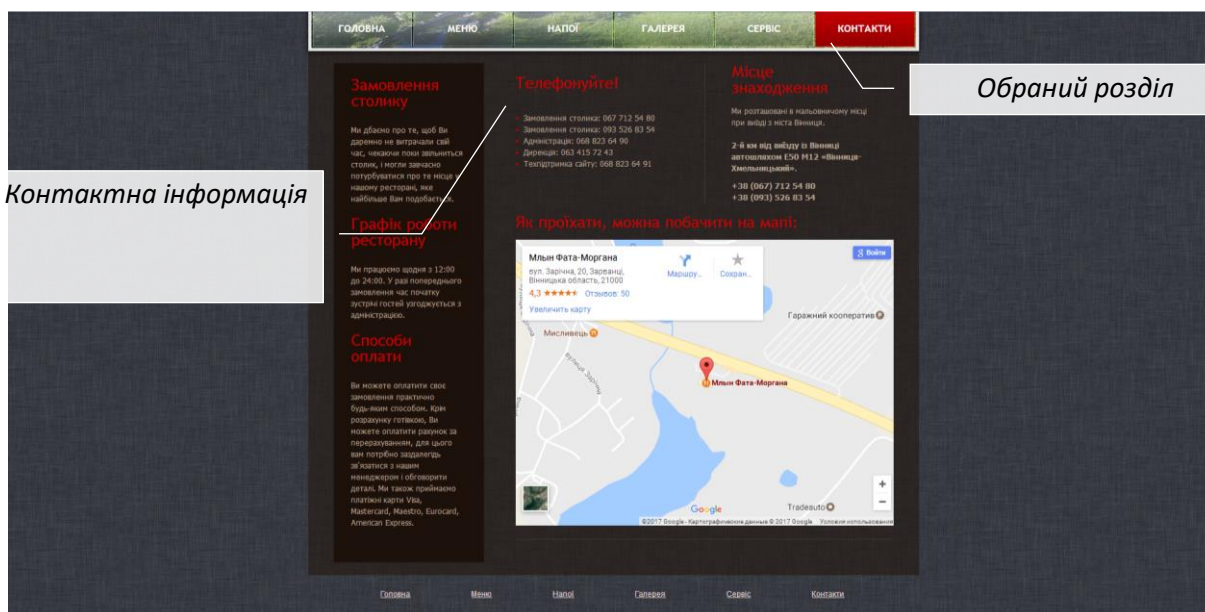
ГОЛОВНА МЕНЮ НАПОЇ ГАЛЕРЕЯ СЕРВІС КОНТАКТИ

Обраний розділ

Контактна інформація

Замовлення столику

Ми дбаємо про те, щоб Ви даремно не витрачали свій час, чекаючи поки звільниться столик, і могли заздалегідь потурбуватися про те місце у нашому ресторані, яке найбільше Вам подобається.

Графік роботи ресторану

Ми працюємо щодня з 12:00 до 24:00. У раз попереднього замовлення час початку зустрічі гостей узгоджується з адміністрацією.

Способи оплати

Ви можете оплатити своє замовлення практично будь-яким способом. Крім розрахунку готівкою, Ви можете оплатити рахунок за перерахуванням, для цього вам потрібно заздалегідь зв'язатися з нашим менеджером і обговорити деталі. Ми також приймаємо платіжні карти Visa, Mastercard, Maestro, Eurocard, American Express.

Телефонуйте!

- Замовлення столика: 067 712 54 80
- Замовлення столика: 093 526 83 54
- Адміністрація: 068 823 64 90
- Дирекція: 063 415 72 43
- Техпідтримка сайту: 068 823 64 91

Місце знаходження

Ми розташовані в мальовничому місці при виїзді з міста Вінниця.

2-й км від виїзду із Вінниці автошляхом E50 M12 «Вінниця-Хмельницький».

+38 (067) 712 54 80
+38 (093) 526 83 54

Як проїхати, можна побачити на мапі:

Млын Фата-Моргана
вул. Зарічна, 20, Зарванці, Вінницька область, 21000
4,3 ★★★★★ Отзывов: 50
Увеличить карту
Маршру... Сохран...
Войти
Гаражний кооператив
Мисливець
Млын Фата-Моргана
Tradeauto
Google
©2017 Google - Картографические данные ©2017 Google Условия использования

Головна Меню Напої Галерея Сервіс Контакти